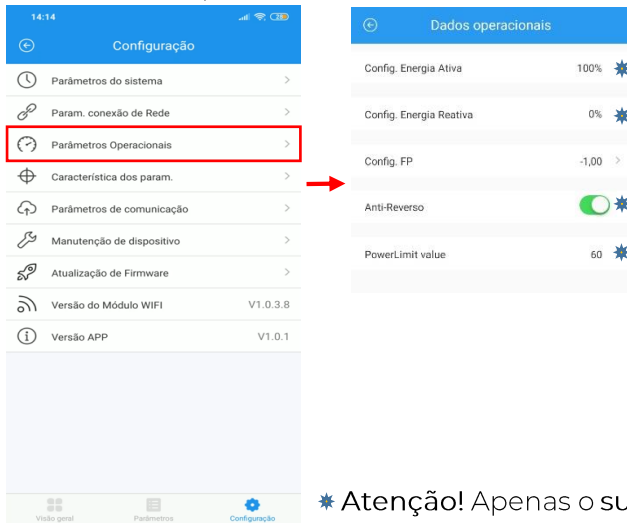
14:14

Configuração

Parâmetros do sistema

Param. conexão de Rede

Parâmetros Operacionais

Característica dos param.

Parâmetros de comunicação

Manutenção de dispositivo

Atualização de Firmware

Versão do Módulo WIFI V1.0.3.8

Versão APP V1.0.1

Visão geral Parâmetros Configuração

Dados operacionais

Config. Energia Ativa 100%

Config. Energia Reativa 0%

Config. FP -1,00

Anti-Reverso

PowerLimit value 60

Atenção! Apenas o su